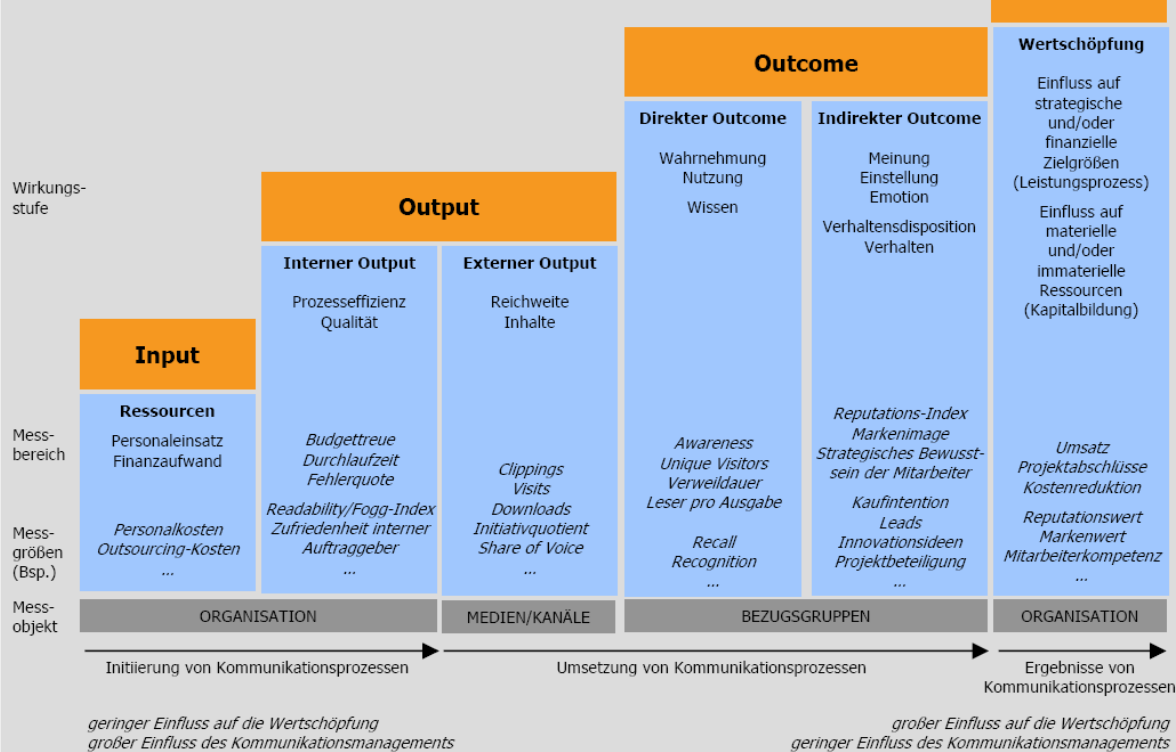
Wirkungsstufe

Messbereich

Messgrößen (Bsp.)

Messobjekt

Input

Ressourcen

Personaleinsatz
Finanzaufwand

*Personalkosten*
*Outsourcing-Kosten*
*...*

Output

Interner Output

Prozesseffizienz
Qualität

*Budgettreue*
*Durchlaufzeit*
*Fehlerquote*

*Readability/Fogg-Index*
*Zufriedenheit interner Auftraggeber*
*...*

Externer Output

Reichweite
Inhalte

*Clippings*
*Visits*
*Downloads*
*Initiativquotient*
*Share of Voice*
*...*

Outcome

Direkter Outcome

Wahrnehmung
Nutzung

Wissen

*Awareness*
*Unique Visitors*
*Verweildauer*
*Leser pro Ausgabe*

*Recall*
*Recognition*
*...*

Indirekter Outcome

Meinung
Einstellung
Emotion

Verhaltensdisposition
Verhalten

*Reputations-Index*
*Markenimage*
*Strategisches Bewusstsein der Mitarbeiter*

*Kaufintention*
*Leads*
*Innovationsideen*
*Projektbeteiligung*
*...*

Wertschöpfung

Einfluss auf strategische und/oder finanzielle Zielgrößen (Leistungsprozess)

Einfluss auf materielle und/oder immaterielle Ressourcen (Kapitalbildung)

*Umsatz*
*Projektabschlüsse*
*Kostenreduktion*

*Reputationswert*
*Markenwert*
*Mitarbeiterkompetenz*
*...*

ORGANISATION | MEDIEN/KANÄLE | BEZUGSGRUPPEN | ORGANISATION

Initiierung von Kommunikationsprozessen

Umsetzung von Kommunikationsprozessen

Ergebnisse von Kommunikationsprozessen

*geringer Einfluss auf die Wertschöpfung*
*großer Einfluss des Kommunikationsmanagements*

*großer Einfluss auf die Wertschöpfung*
*geringer Einfluss des Kommunikationsmanagements*